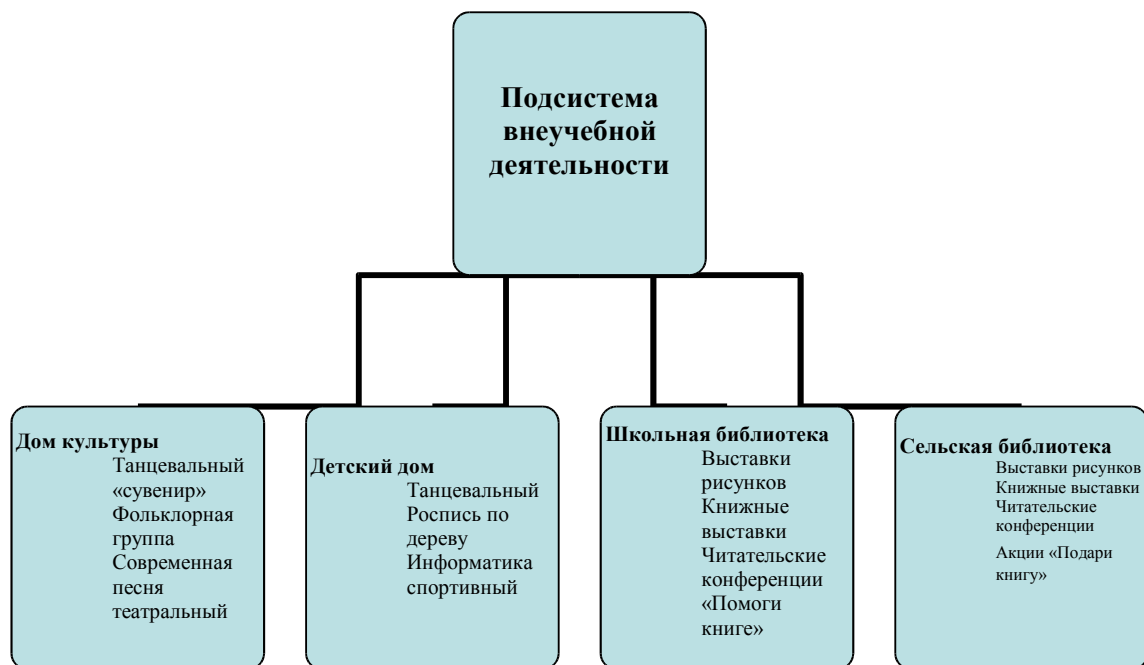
Подсистема внеучебной деятельности

Дом культуры
Танцевальный «сувенир»
Фольклорная группа
Современная песня
театральный

Детский дом
Танцевальный
Роспись по дереву
Информатика
спортивный

Школьная библиотека
Выставки рисунков
Книжные выставки
Читательские конференции
«Помоги книге»

Сельская библиотека
Выставки рисунков
Книжные выставки
Читательские конференции
Акции «Подари книгу»